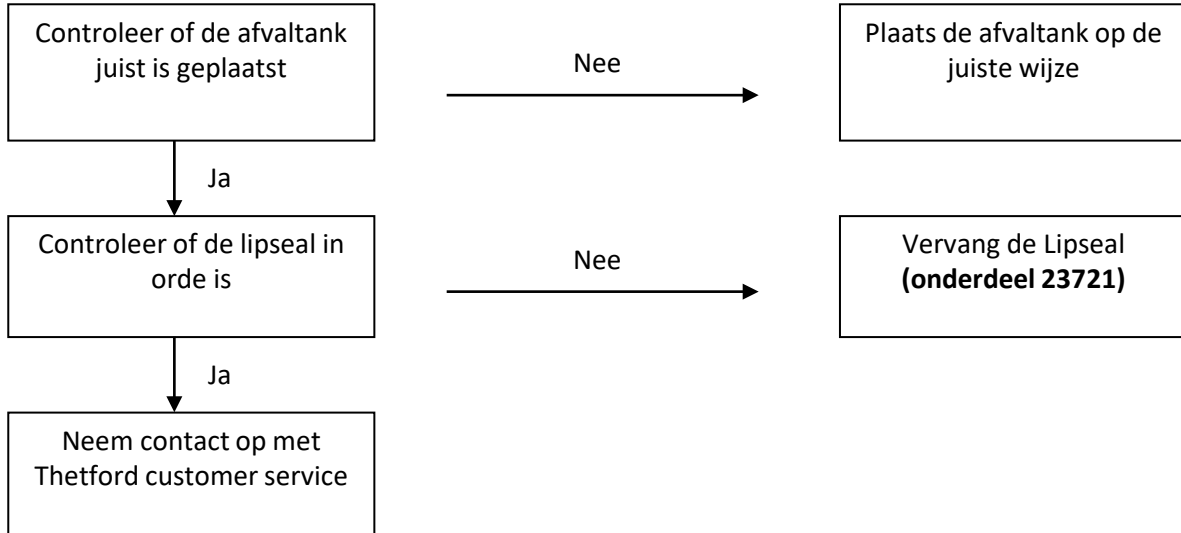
Controleer of de afvaltank juist is geplaatst

Nee

Plaats de afvaltank op de juiste wijze

Ja

Controleer of de lipseal in orde is

Nee

Vervang de Lipseal **(onderdeel 23721)**

Ja

Neem contact op met Thetford customer service